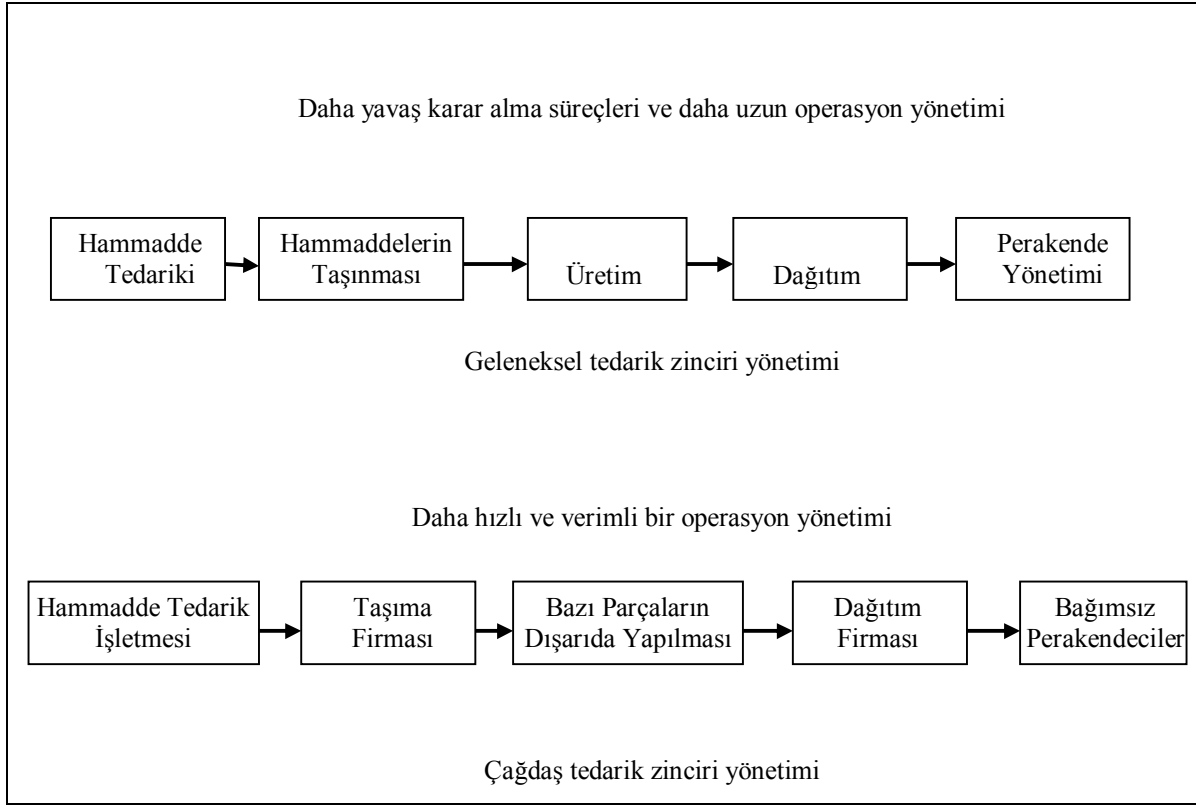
Daha yavaş karar alma süreçleri ve daha uzun operasyon yönetimi

Hammadde Tedariki

Hammaddelerin Taşınması

Üretim

Dağıtım

Perakende Yönetimi

Geleneksel tedarik zinciri yönetimi

Daha hızlı ve verimli bir operasyon yönetimi

Hammadde Tedarik İşletmesi

Taşıma Firması

Bazı Parçaların Dışarıda Yapılması

Dağıtım Firması

Bağımsız Perakendeciler

Çağdaş tedarik zinciri yönetimi